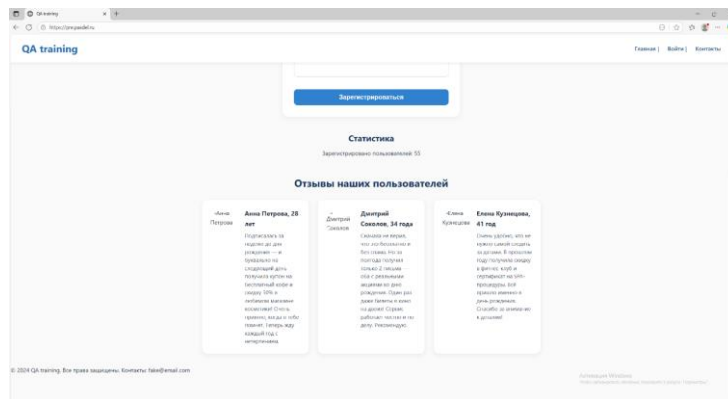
QA training
https://qaupaadel.ru

QA training

Главная | Войти | Контакты

Зарегистрироваться

Статистика

Зарегистрировано пользователей: 55

Отзывы наших пользователей

Анна Петрова

Анна Петрова, 28 лет

Подписалась за неделю до дня рождения — и буквально на следующий день получила купон на бесплатный кофе и скидку 50% в любимом магазине косметики! Очень приятно, когда о тебе помнят. Теперь жду каждый год с нетерпением.

Дмитрий Соколов

Дмитрий Соколов, 34 года

Сначала не верил, что это бесплатно и без спама. Но за полгода получил только 2 письма — оба с реальными акциями ко дню рождения. Один раз даже билеты в кино со скидкой. Сервис работает честно и по делу. Рекомендую.

Елена Кузнецова

Елена Кузнецова, 41 год

Очень удобно, что не нужно самой следить за акциями. В прошлом году получила скидку в фитнес-клуб и сертификат на SPA-процедуры. Всё пришло именно в день рождения. Спасибо за внимание к деталям!

© 2024 QA training. Все права защищены. Контакты: fake@email.com

Активация Windows
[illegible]